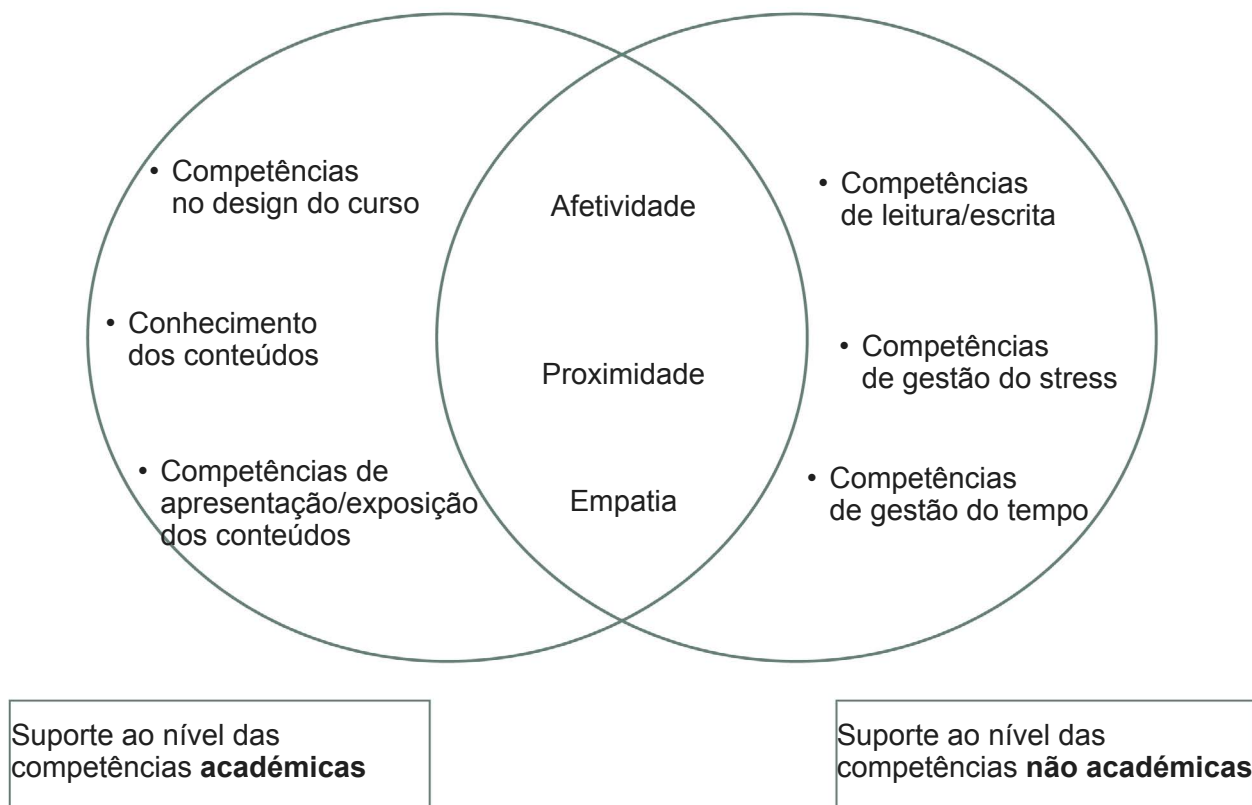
• Competências no design do curso

• Conhecimento dos conteúdos

• Competências de apresentação/exposição dos conteúdos

Afetividade

Proximidade

Empatia

• Competências de leitura/escrita

• Competências de gestão do stress

• Competências de gestão do tempo

Suporte ao nível das competências **académicas**

Suporte ao nível das competências **não académicas**